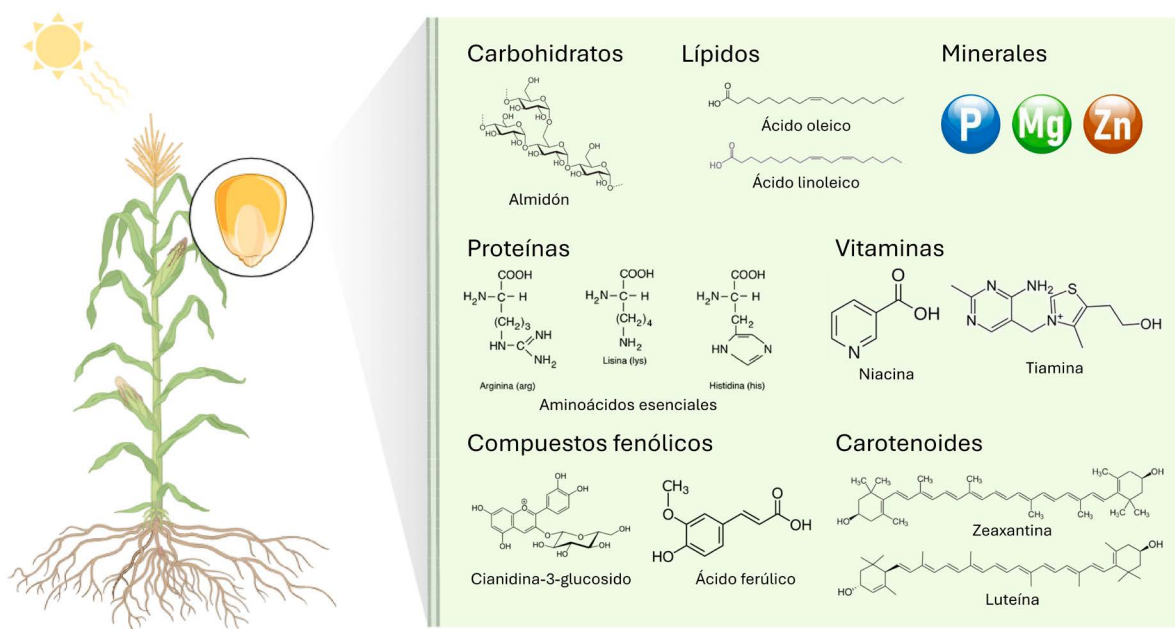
Carbohidratos

OH
HO
HO
HO
HO
HO
O
OH
HO
HO
OH
O

Almidón

Lípidos

HO
O

Ácido oleico

HO
O

Ácido linoleico

Minerales

P
Mg
Zn

Proteínas

COOH
$H_2N-C-H$
$(CH_2)_3$
NH
$HN-C$
$NH_2$
Arginina (arg)

COOH
$H_2N-C-H$
$(CH_2)_4$
$NH_2$
Lisina (lys)

COOH
$H_2N-C-H$
$CH_2$
HN
N
Histidina (his)

Aminoácidos esenciales

Vitaminas

O
OH
N
Niacina

N
$NH_2$
N
S
$N^+$
OH
Tiamina

Compuestos fenólicos

OH
OH
HO
O
⊕
OH
O
OH
HO
OH
OH
OH
Cianidina-3-glucosido

$CH_3$
O
O
OH
HO
Ácido ferúlico

Carotenoides

$CH_3$
$CH_3$
$CH_3$
$H_3C$
OH
HO
$CH_3$
$CH_3$
$CH_3$
Zeaxantina

OH
HO
Luteína